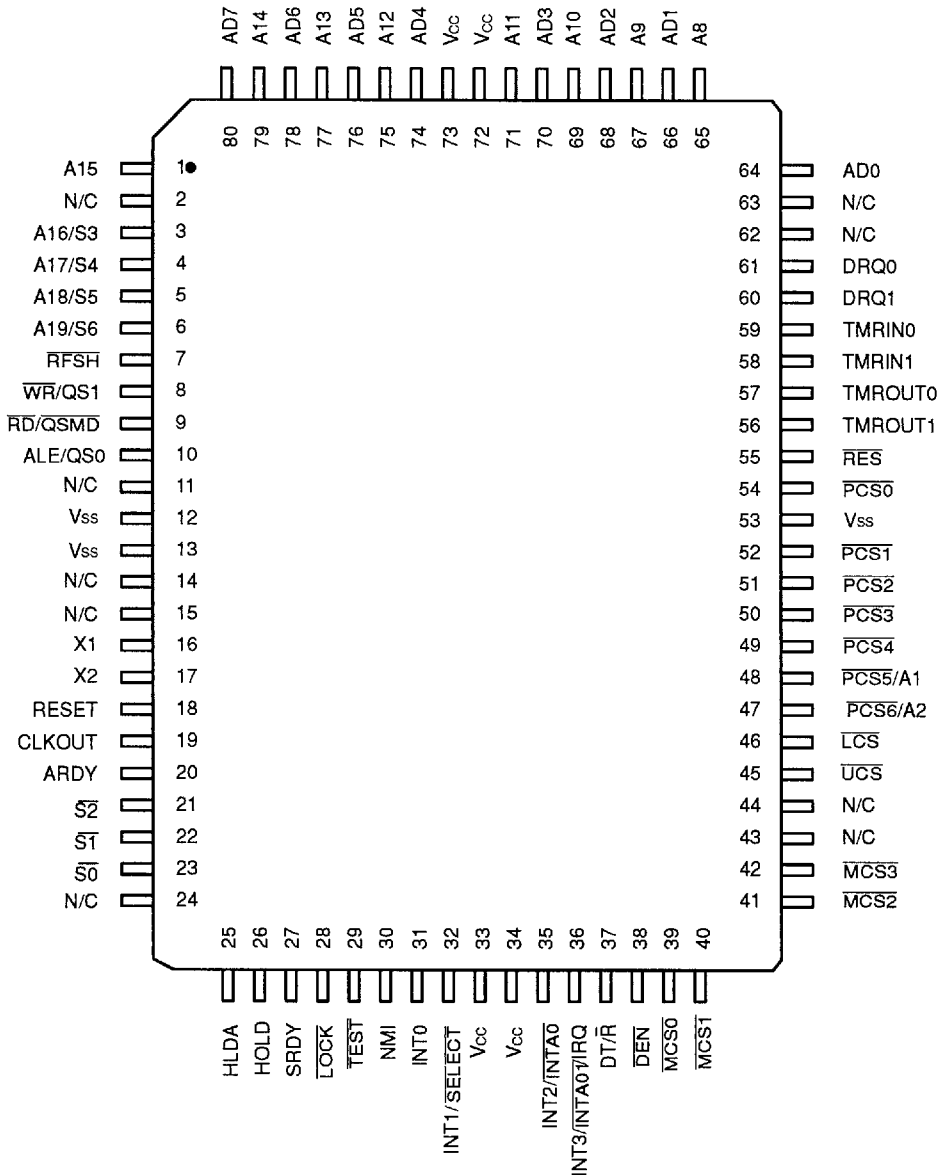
AD7 A14 AD6 A13 AD5 A12 AD4 $V_{CC}$ $V_{CC}$ A11 AD3 A10 AD2 A9 AD1 A8

80 79 78 77 76 75 74 73 72 71 70 69 68 67 66 65

A15 1
N/C 2
A16/S3 3
A17/S4 4
A18/S5 5
A19/S6 6
$\overline{RFSH}$ 7
$\overline{WR}$/QS1 8
$\overline{RD}/\overline{QSMD}$ 9
ALE/QS0 10
N/C 11
Vss 12
Vss 13
N/C 14
N/C 15
X1 16
X2 17
RESET 18
CLKOUT 19
ARDY 20
$\overline{S2}$ 21
$\overline{S1}$ 22
$\overline{S0}$ 23
N/C 24

64 AD0
63 N/C
62 N/C
61 DRQ0
60 DRQ1
59 TMRIN0
58 TMRIN1
57 TMROUT0
56 TMROUT1
55 $\overline{RES}$
54 $\overline{PCS0}$
53 Vss
52 $\overline{PCS1}$
51 $\overline{PCS2}$
50 $\overline{PCS3}$
49 $\overline{PCS4}$
48 $\overline{PCS5}$/A1
47 $\overline{PCS6}$/A2
46 $\overline{LCS}$
45 $\overline{UCS}$
44 N/C
43 N/C
42 $\overline{MCS3}$
41 $\overline{MCS2}$

25 26 27 28 29 30 31 32 33 34 35 36 37 38 39 40

HLDA HOLD SRDY $\overline{LOCK}$ $\overline{TEST}$ NMI INT0 INT1/$\overline{SELECT}$ $V_{CC}$ $V_{CC}$ INT2/$\overline{INTA0}$ INT3/$\overline{INTA01}$/IRQ DT/$\overline{R}$ $\overline{DEN}$ $\overline{MCS0}$ $\overline{MCS1}$